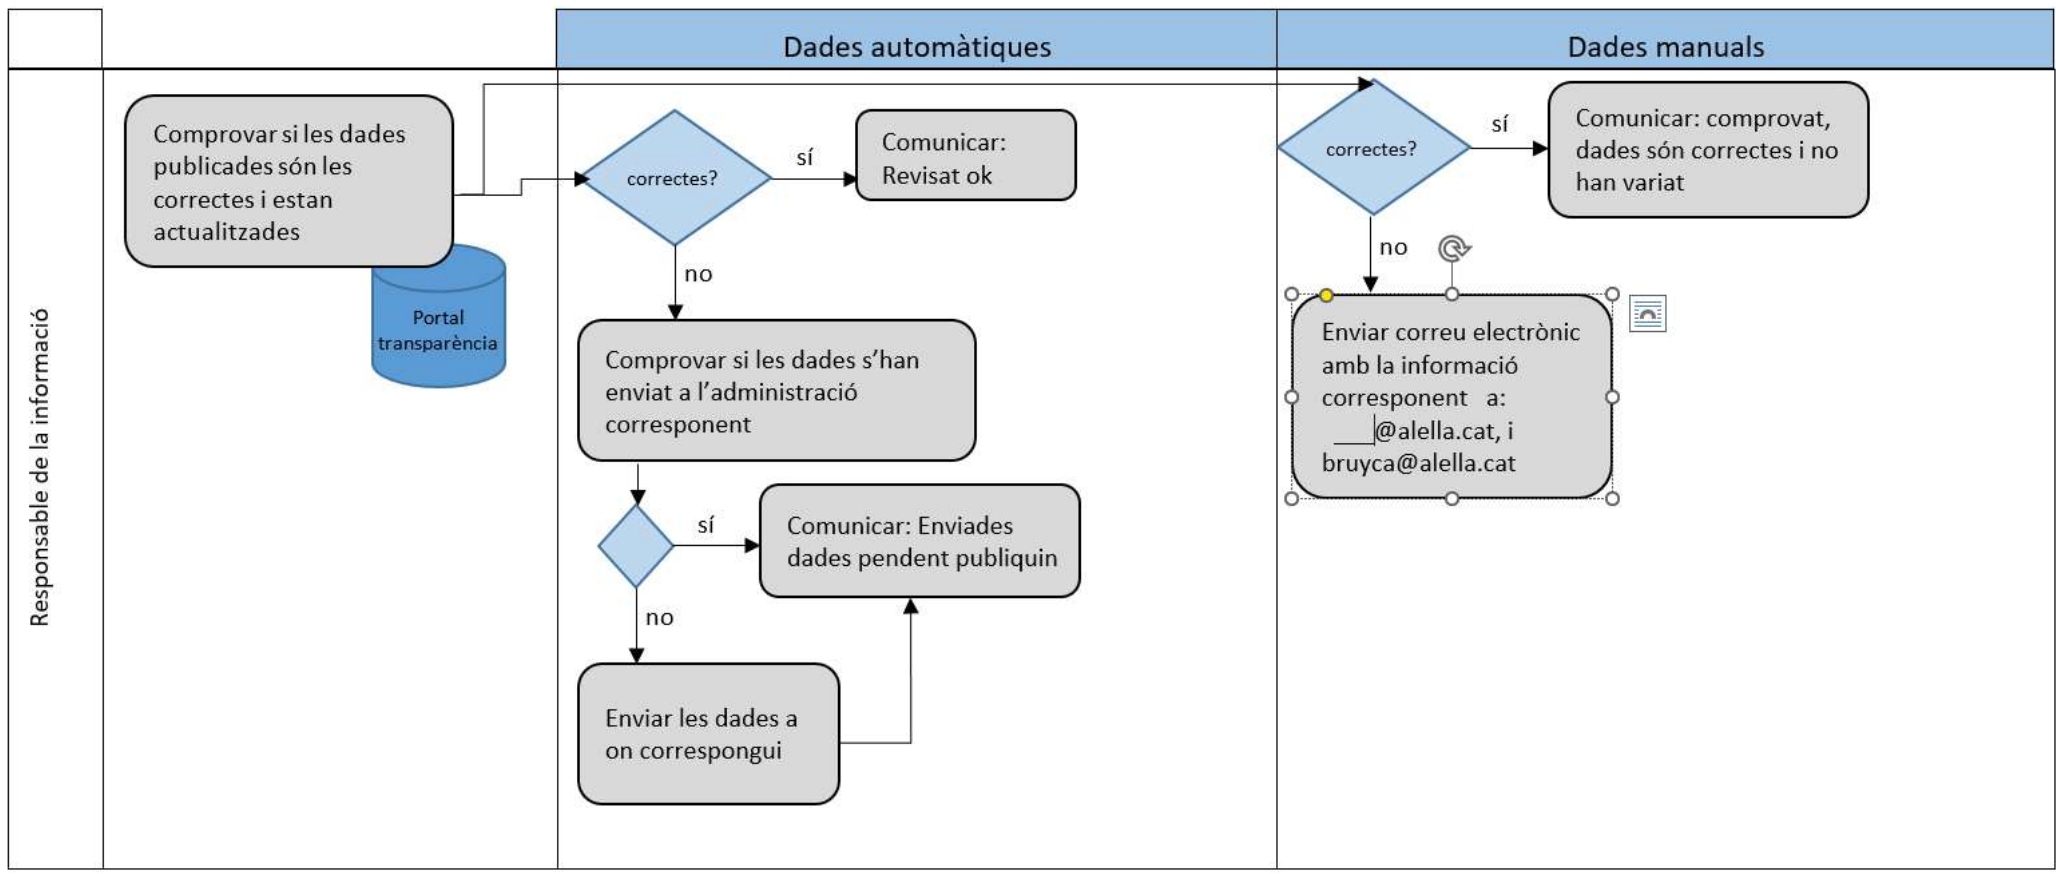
Dades automàtiques

Dades manuals

Responsable de la informació

Comprovar si les dades publicades són les correctes i estan actualitzades

Portal transparència

correctes?

sí

Comunicar: Revisat ok

no

Comprovar si les dades s'han enviat a l'administració corresponent

sí

Comunicar: Enviades dades pendent publiquin

no

Enviar les dades a on correspongui

correctes?

sí

Comunicar: comprovat, dades són correctes i no han variat

no

Enviar correu electrònic amb la informació corresponent a: ____@alella.cat, i bruyca@alella.cat